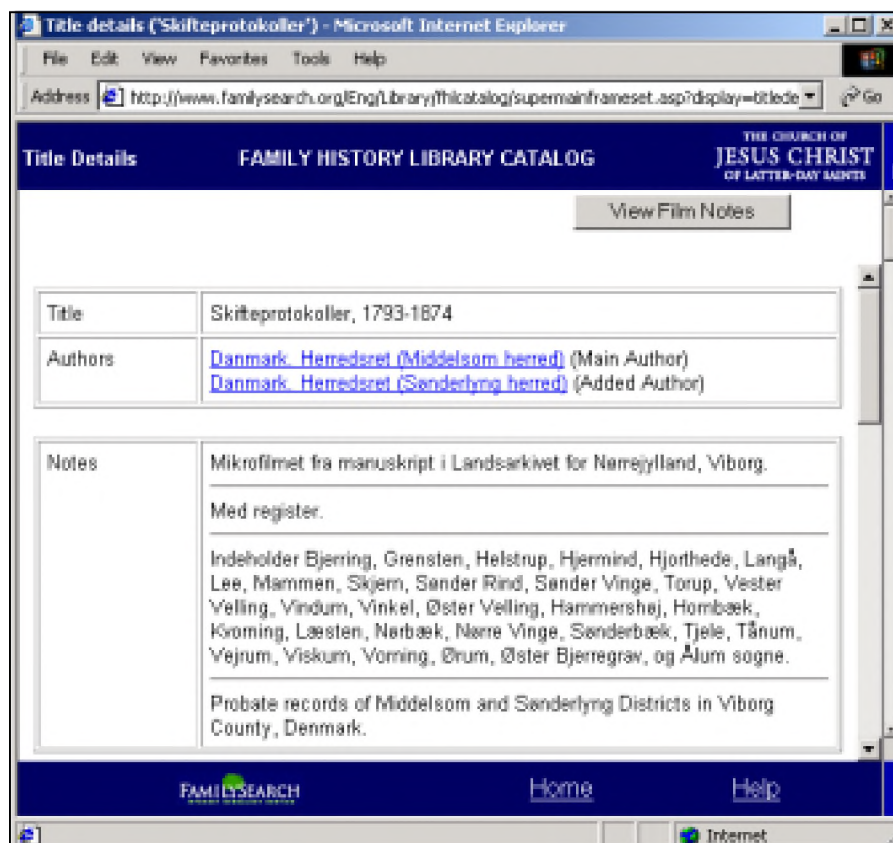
Title details ('Skifteprotokoller') - Microsoft Internet Explorer

File Edit View Favorites Tools Help

Address http://www.familysearch.org/Eng/Library/fhlcatalog/supermainframeset.asp?display=titlede Go

Title Details FAMILY HISTORY LIBRARY CATALOG THE CHURCH OF JESUS CHRIST OF LATTER-DAY SAINTS

View Film Notes

| Title | Skifteprotokoller, 1793-1874 |
|---|---|
| Authors | Danmark. Herredsret (Middelsom herred) (Main Author) Danmark. Herredsret (Sønderlyng herred) (Added Author) |

| Notes | Mikrofilmet fra manuskript i Landsarkivet for Nørrejylland, Viborg. |
|---|---|
| | Med register. |
| | Indeholder Bjerring, Grensten, Helstrup, Hjermind, Hjorthede, Langå, Lee, Mammen, Skjern, Sønder Rind, Sønder Vinge, Torup, Vester Velling, Vindum, Vinkel, Øster Velling, Hammershøj, Hornbæk, Kvorning, Læsten, Nørbæk, Nørre Vinge, Sønderbæk, Tjele, Tånum, Vejrum, Viskum, Vorning, Ørum, Øster Bjerregrav, og Ålum sogne. |
| | Probate records of Middelsom and Sønderlyng Districts in Viborg County, Denmark. |

FAMILYSEARCH Home Help

Internet